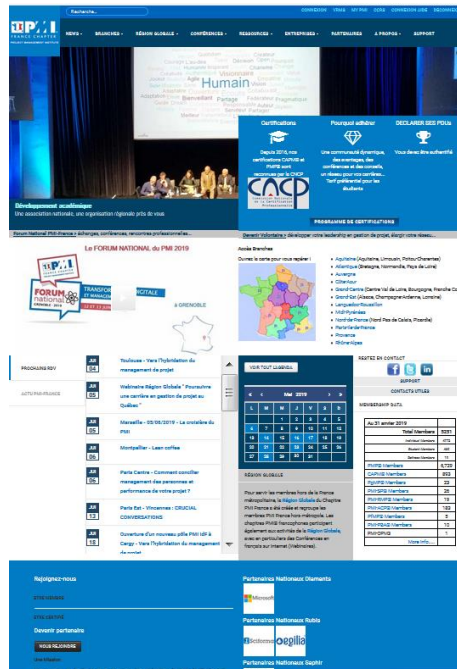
Recherche...

CONNEXION | VIMA | MY PMI | DONS | CONNEXION LIBE | DECONNEXION

PMI FRANCE CHAPTER

NEWS | BRANCHES | RÉGION GLOBALE | CONFÉRENCES | RESSOURCES | ENTREPRISES | PARTENAIRES | A PROPOS | SUPPORT

Humain

Développement académique
Une association nationale, une organisation régionale près de vous

Certifications
Depuis 2018, nos certifications CAPM® et PMP® sont reconnues par le CNCP

Pourquoi adhérer
Une communauté dynamique, des avantages, des conférences et des conseils, un réseau pour vos carrières...

DECLARER SES PDUs
Vous devez être authentifié

CNCP

PROGRAMME DE CERTIFICATIONS

Forum National PMI France > échanges, conférences, rencontres professionnelles...

Devenir Volontaire > développer votre leadership en gestion de projet, élargir votre réseau...

Le FORUM NATIONAL du PMI 2019

FORUM national GRENOBLE 2019

TRANSFORMATION DIGITALE ET MANAGEMENT

à GRENOBLE

Accès Branches

Ouvrez la carte pour vous repérer !

Aquitaine (Aquitaine, Limousin, Poitou-Charentes)
Atlantique (Bretagne, Normandie, Pays de Loire)
Auvergne
Côte Azur
Grand-Centre (Centre Val de Loire, Bourgogne, Franche Comté)
Grand-Est (Alsace, Champagne-Ardenne, Lorraine)
Languedoc-Roussillon
Midi-Pyrénées
Nord-Pas de Calais (Nord Pas de Calais, Picardie)
Paris-Île-de-France
Provence
Rhône-Alpes

PROCHAINS RDV

ACTU PMI FRANCE

JUN 04 Toulouse - Vers l'hybridation du management de projet

JUN 05 Webinaire Région Globale " Poursuivre une carrière en gestion de projet au Québec "

JUN 05 Marseille - 05/06/2019 - Le cristaline du PMI

JUN 06 Montpellier - Lean coffee

JUN 06 Paris Centre - Comment concilier management des personnes et performance de votre projet ?

JUN 13 Paris Est - Vincennes : CRUCIAL CONVERSATIONS

JUN 18 Ouverture d'un nouveau pôle PMI IdF à Cergy - Vers l'hybridation du management de projet

VOIR TOUT L'AGENDA

Mai 2019

| L | M | M | J | V | S | D |
|---|---|---|---|---|---|---|
|  |  | 1 | 2 | 3 | 4 | 5 |
| 6 | 7 | 8 | 9 | 10 | 11 | 12 |
| 13 | 14 | 15 | 16 | 17 | 18 | 19 |
| 20 | 21 | 22 | 23 | 24 | 25 | 26 |
| 27 | 28 | 29 | 30 | 31 |  |  |

RÉGION GLOBALE

Pour servir les membres hors de la France métropolitaine, la Région Globale du Chapitre PMI France a été créée et regroupe les membres PMI France hors métropole. Les chapitres PMI® francophones participent également aux activités de la Région Globale, avec en particulier des Conférences en français sur Internet (Webinaires).

RESTEZ EN CONTACT

SUPPORT

CONTACTS UTILES

MEMBERSHIP DATA

| Au 31 janvier 2019 | |
|---|---|
| Total Members | 5231 |
| Individual Members | 4772 |
| Student Members | 406 |
| Retiree Members | 53 |

| PMP® Members | 3,725 |
|---|---|
| CAPM® Members | 202 |
| PgMP® Members | 23 |
| PMI-SP® Members | 25 |
| PMI-RMP® Members | 38 |
| PMI-ACP® Members | 182 |
| PfMP® Members | 5 |
| PMI-PBA® Members | 10 |
| PMI-CPMQ | 1 |

More info...

Rejoignez-nous

Devenir partenaire

NOUS REJOINDRE

Partenaires Nationaux Diamants

Microsoft

Partenaires Nationaux Rubis

Sciforma | Cegilia

Partenaires Nationaux Saphir